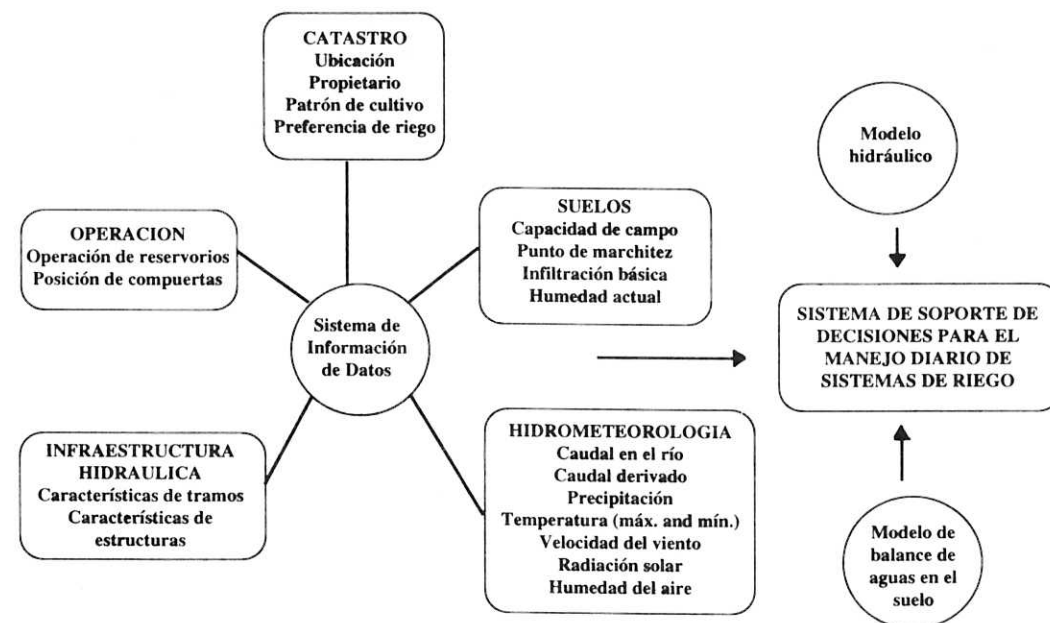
CATASTRO
Ubicación
Propietario
Patrón de cultivo
Preferencia de riego

Modelo hidráulico

OPERACION
Operación de reservorios
Posición de compuertas

SUELOS
Capacidad de campo
Punto de marchitez
Infiltración básica
Humedad actual

Sistema de Información de Datos

SISTEMA DE SOPORTE DE DECISIONES PARA EL MANEJO DIARIO DE SISTEMAS DE RIEGO

INFRAESTRUCTURA HIDRAULICA
Características de tramos
Características de estructuras

HIDROMETEOROLOGIA
Caudal en el río
Caudal derivado
Precipitación
Temperatura (máx. and mín.)
Velocidad del viento
Radiación solar
Humedad del aire

Modelo de balance de aguas en el suelo